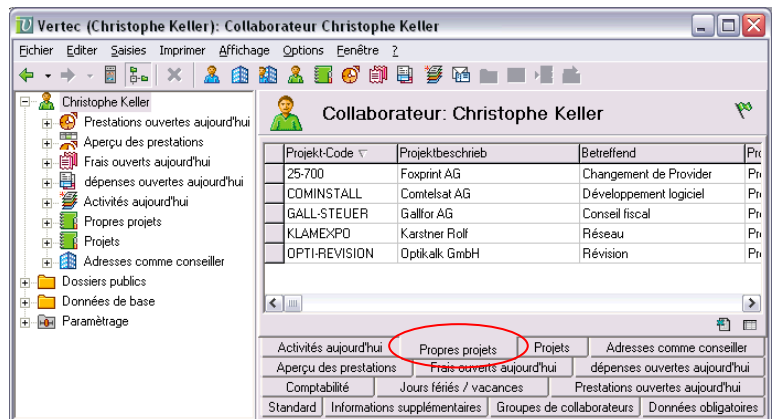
Vertec (Christophe Keller): Collaborateur Christophe Keller

Fichier Editer Saisies Imprimer Affichage Options Fenêtre ?

Christophe Keller
Prestations ouvertes aujourd'hui
Aperçu des prestations
Frais ouverts aujourd'hui
dépenses ouvertes aujourd'hui
Activités aujourd'hui
Propres projets
Projets
Adresses comme conseiller
Dossiers publics
Données de base
Paramètrage

Collaborateur: Christophe Keller

| Projekt-Code | Projektbeschrieb | Betreffend | Pr |
|---|---|---|---|
| 25-700 | Foxprint AG | Changement de Provider | Pr |
| COMINSTALL | Comtelsat AG | Développement logiciel | Pr |
| GALL-STEUER | Gallfor AG | Conseil fiscal | Pr |
| KLAMEXPO | Karstner Rolf | Réseau | Pr |
| OPTI-REVISION | Optikalk GmbH | Révision | Pr |

Activités aujourd'hui | Propres projets | Projets | Adresses comme conseiller
Aperçu des prestations | Frais ouverts aujourd'hui | dépenses ouvertes aujourd'hui
Comptabilité | Jours fériés / vacances | Prestations ouvertes aujourd'hui
Standard | Informations supplémentaires | Groupes de collaborateurs | Données obligatoires